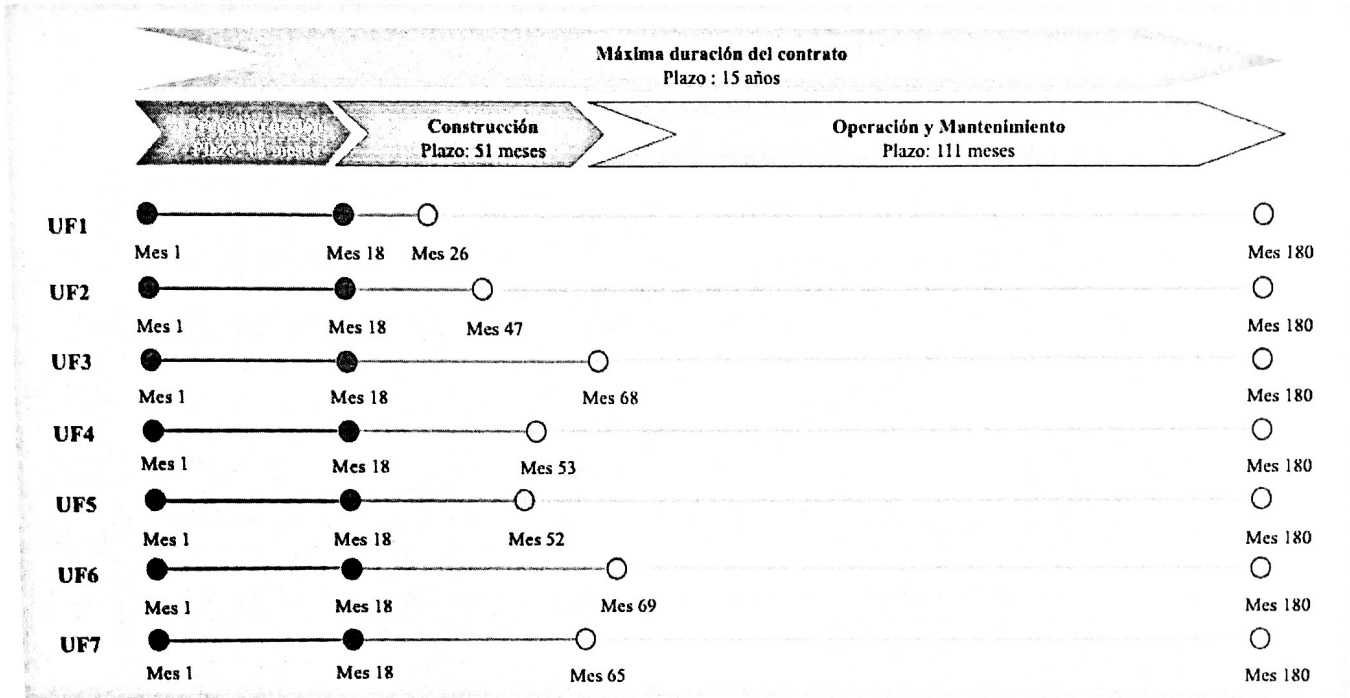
Máxima duración del contrato
Plazo : 15 años

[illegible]
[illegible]

Construcción
Plazo: 51 meses

Operación y Mantenimiento
Plazo: 111 meses

UF1
Mes 1
Mes 18
Mes 26
Mes 180

UF2
Mes 1
Mes 18
Mes 47
Mes 180

UF3
Mes 1
Mes 18
Mes 68
Mes 180

UF4
Mes 1
Mes 18
Mes 53
Mes 180

UF5
Mes 1
Mes 18
Mes 52
Mes 180

UF6
Mes 1
Mes 18
Mes 69
Mes 180

UF7
Mes 1
Mes 18
Mes 65
Mes 180